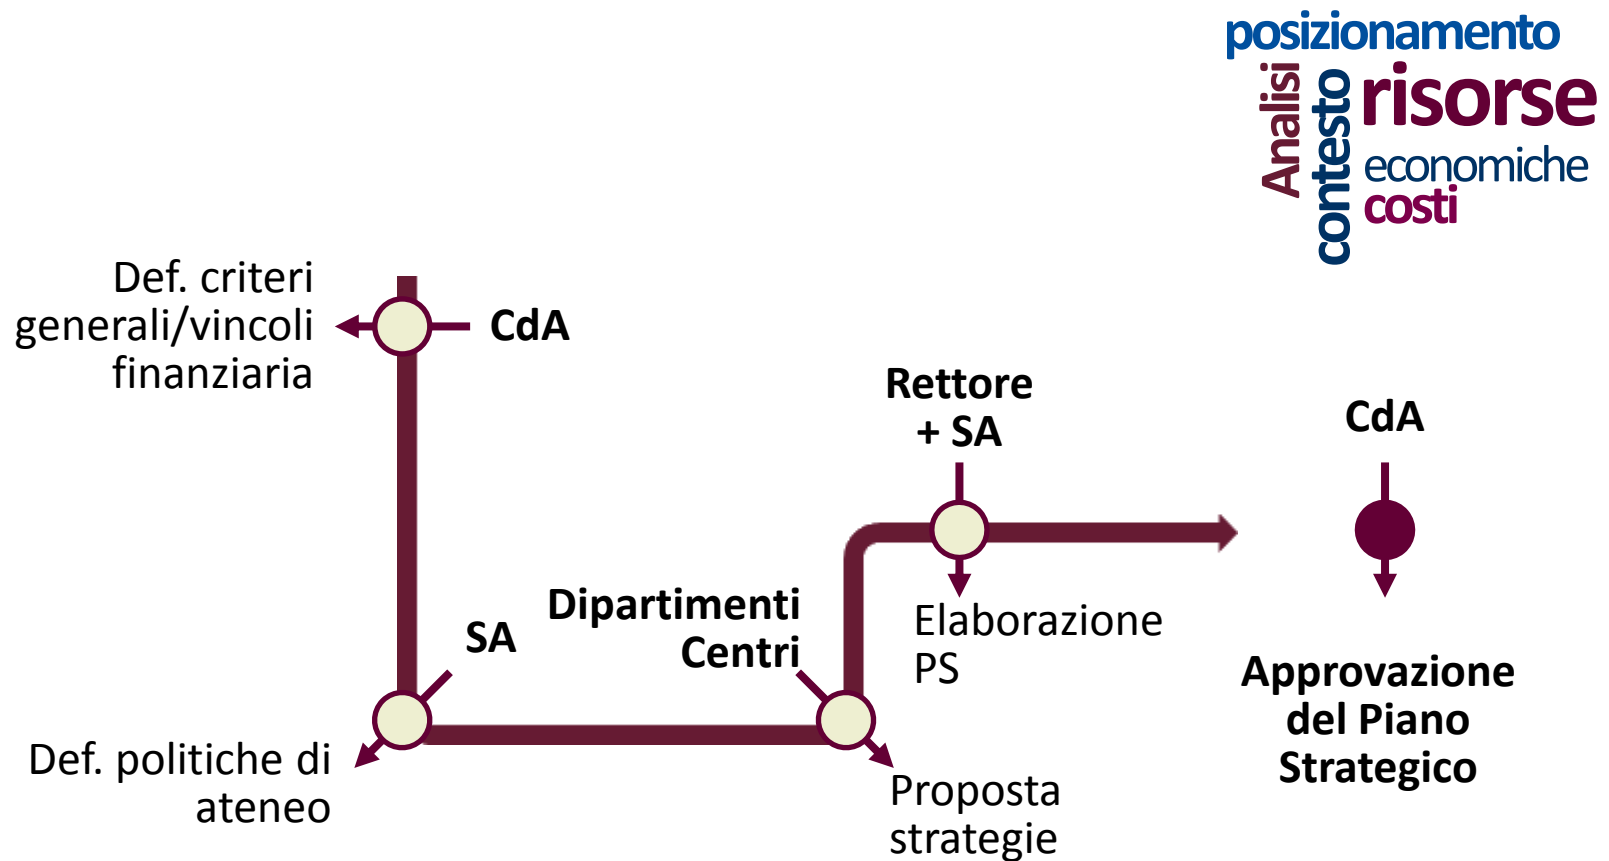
posizionamento
Analisi
contesto
risorse
economiche
costi

Def. criteri generali/vincoli finanziaria

CdA

Rettore + SA

CdA

SA

Dipartimenti Centri

Elaborazione PS

Approvazione del Piano Strategico

Def. politiche di ateneo

Proposta strategie